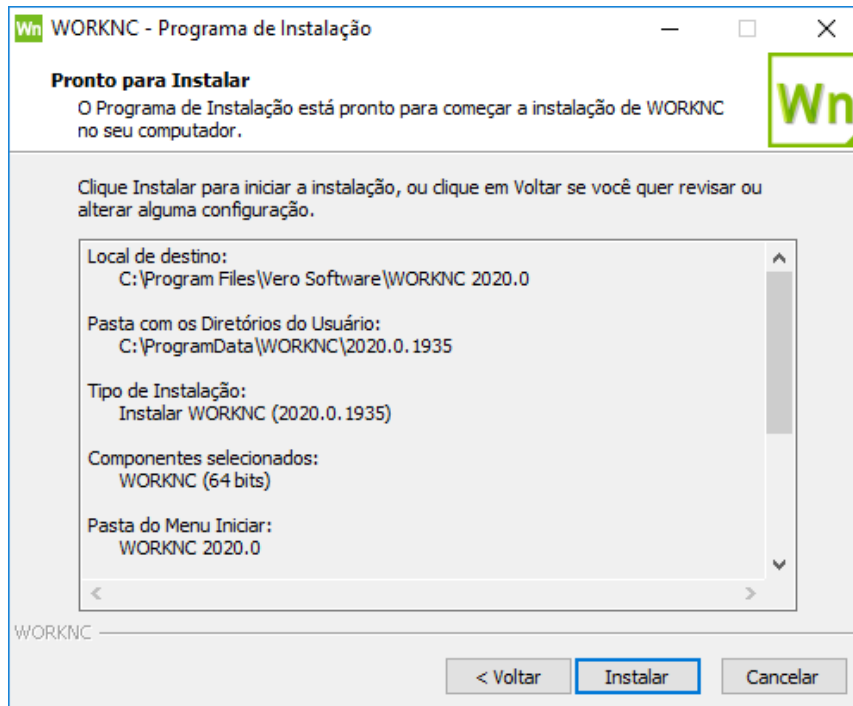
Wn WORKNC - Programa de Instalação

Pronto para Instalar
O Programa de Instalação está pronto para começar a instalação de WORKNC no seu computador.

Wn

Clique Instalar para iniciar a instalação, ou clique em Voltar se você quer revisar ou alterar alguma configuração.

Local de destino:
C:\Program Files\Vero Software\WORKNC 2020.0

Pasta com os Diretórios do Usuário:
C:\ProgramData\WORKNC\2020.0.1935

Tipo de Instalação:
Instalar WORKNC (2020.0.1935)

Componentes selecionados:
WORKNC (64 bits)

Pasta do Menu Iniciar:
WORKNC 2020.0

WORKNC

< Voltar | Instalar | Cancelar